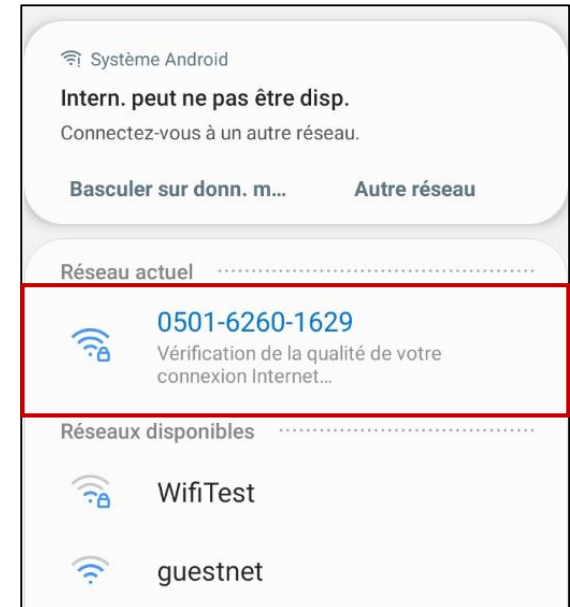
Système Android

Intern. peut ne pas être disp.

Connectez-vous à un autre réseau.

Basculer sur donn. m...

Autre réseau

Réseau actuel

0501-6260-1629

Vérification de la qualité de votre connexion Internet...

Réseaux disponibles

WifiTest

guestnet